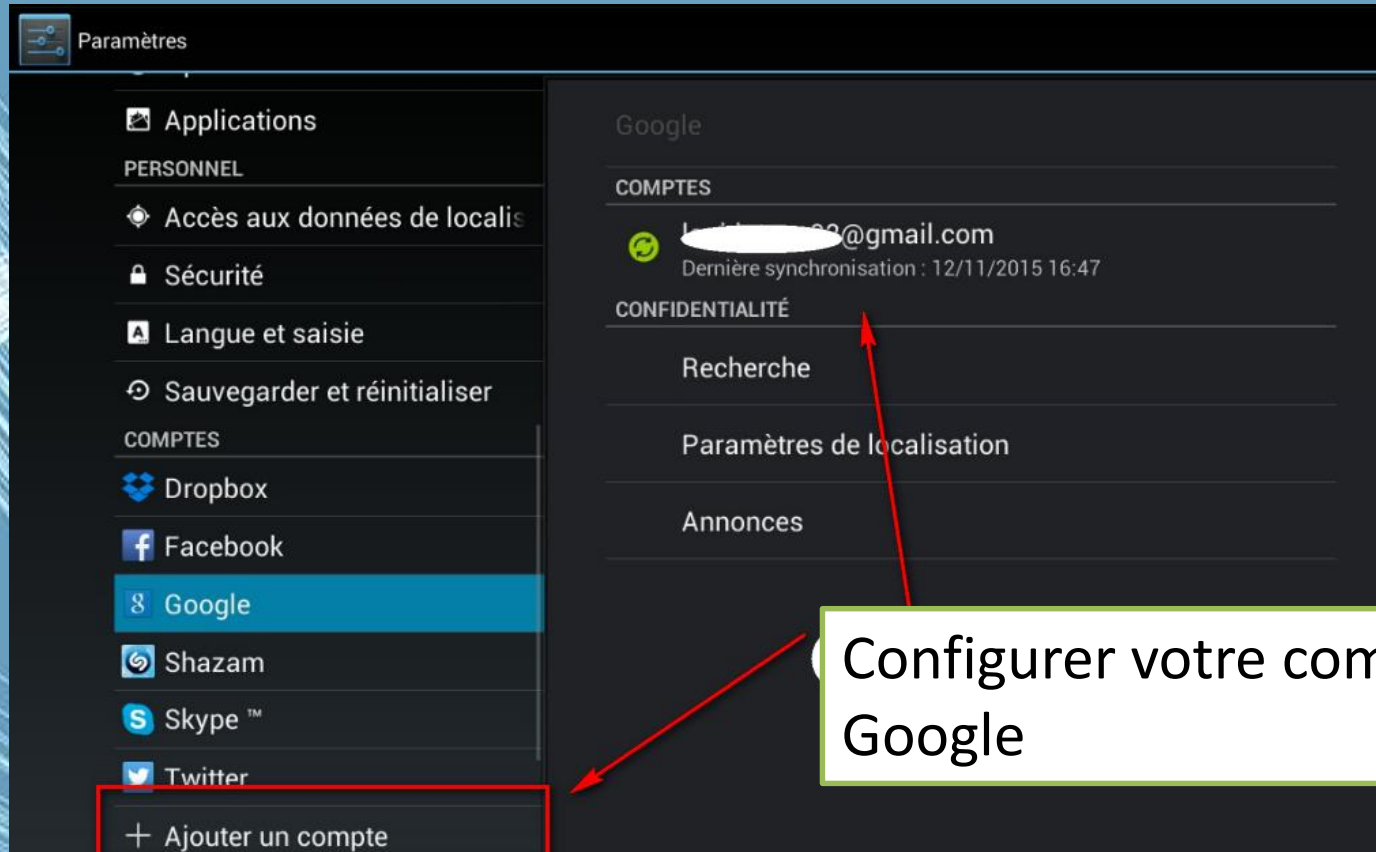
Paramètres

Applications
PERSONNEL
Accès aux données de localis
Sécurité
Langue et saisie
Sauvegarder et réinitialiser
COMPTES
Dropbox
Facebook
Google
Shazam
Skype ™
Twitter
+ Ajouter un compte

Google
COMPTES
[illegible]@gmail.com
Dernière synchronisation : 12/11/2015 16:47
CONFIDENTIALITÉ
Recherche
Paramètres de localisation
Annonces

Configurer votre com Google